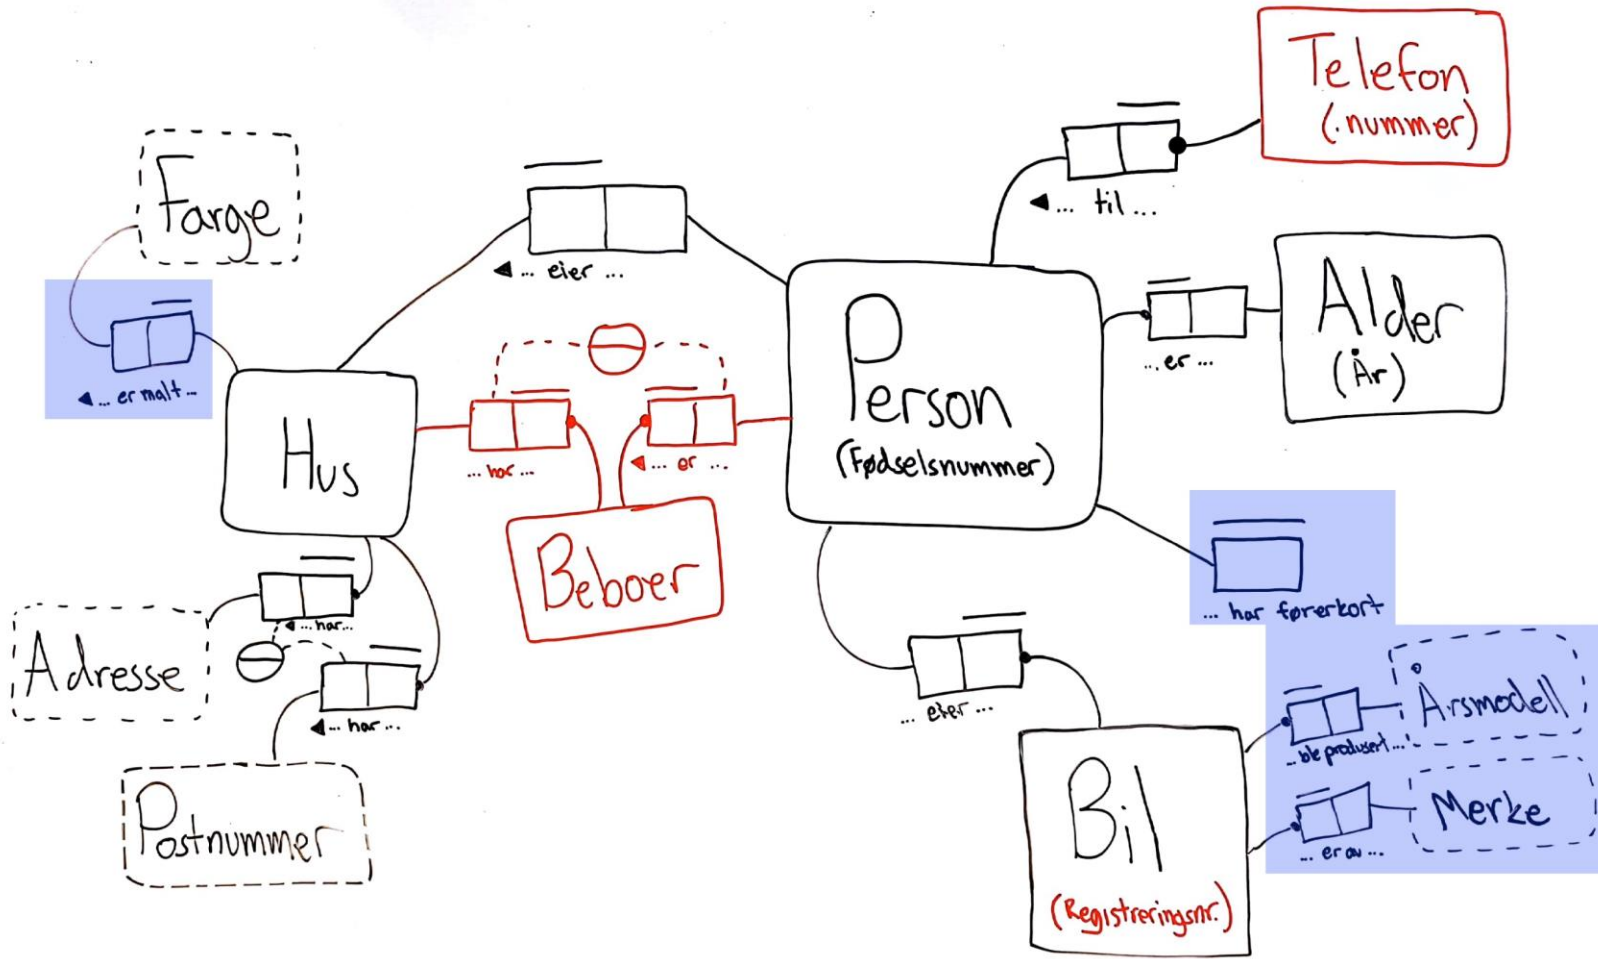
Telefon
(.nummer)

... til ...

Farge

... eier ...

Alder
(År)

... er malt ...

... er ...

Person
(Fødselsnummer)

Hus

... har ...

... er ...

Beboer

... har førerkort

... har ...

Adresse

... har ...

... eier ...

Årsmodell

... ble produsert ...

Postnummer

Bil
(Registreringsnr.)

Merke

... er av ...